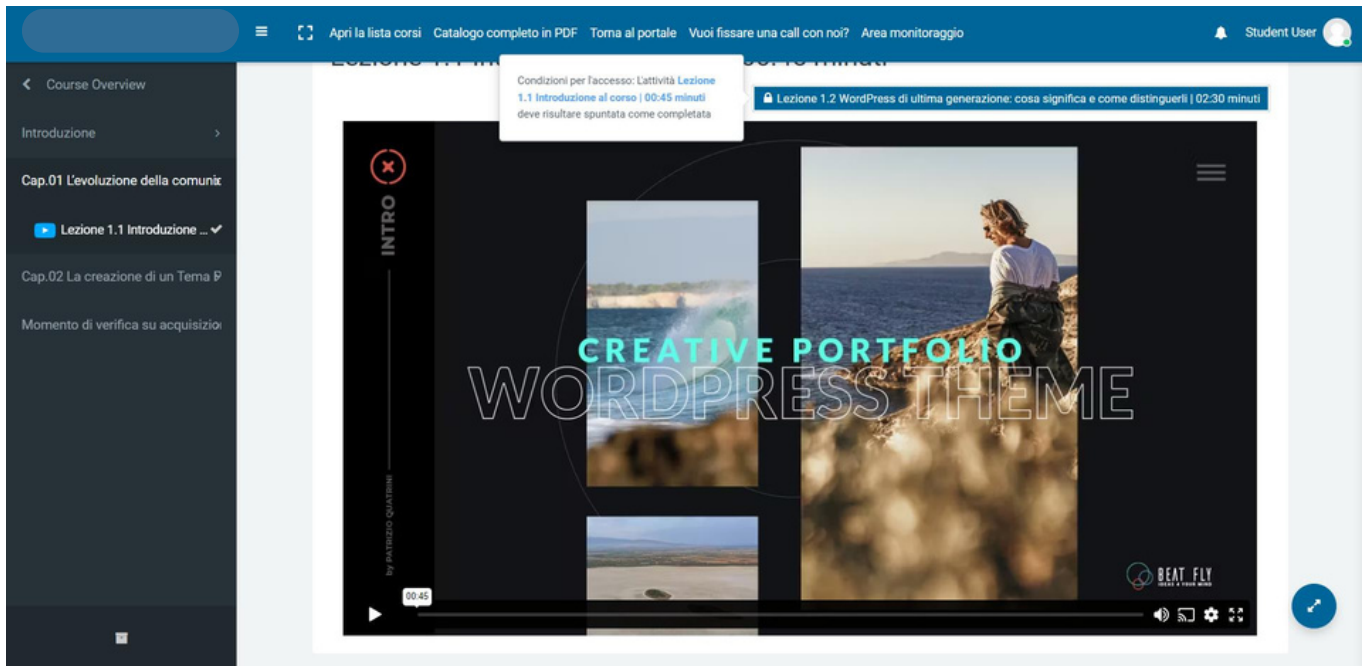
Apri la lista corsi Catalogo completo in PDF Torna al portale Vuoi fissare una call con noi? Area monitoraggio

Student User

Course Overview

Introduzione

Cap.01 L'evoluzione della comuni

Lezione 1.1 Introduzione ... ✔

Cap.02 La creazione di un Tema P

Momento di verifica su acquisizio

Lezione 1.1 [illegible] minuti

Condizioni per l'accesso: L'attività Lezione 1.1 Introduzione al corso | 00:45 minuti deve risultare spuntata come completata

Lezione 1.2 WordPress di ultima generazione: cosa significa e come distinguerli | 02:30 minuti

INTRO

by PATRIZIO QUATRINI

CREATIVE PORTFOLIO
WORDPRESS THEME

BEAT FLY
IDEAS 4 YOUR MIND

00:45